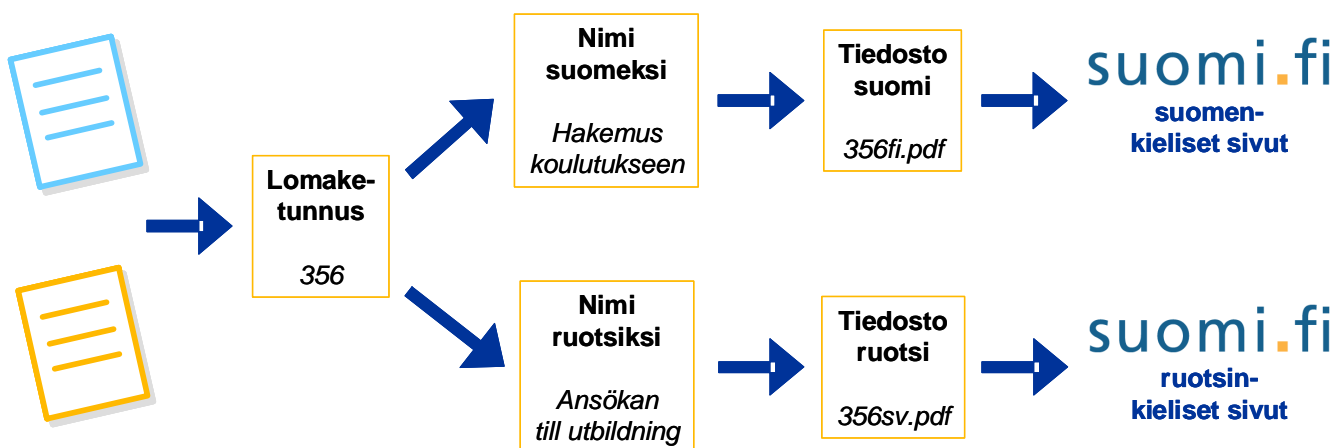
Lomake-tunnus

356

Nimi suomeksi

Hakemus koulutukseen

Tiedosto suomi

356fi.pdf

suomi.fi

suomen-kieliset sivut

Nimi ruotsiksi

Ansökan till utbildning

Tiedosto ruotsi

356sv.pdf

suomi.fi

ruotsin-kieliset sivut